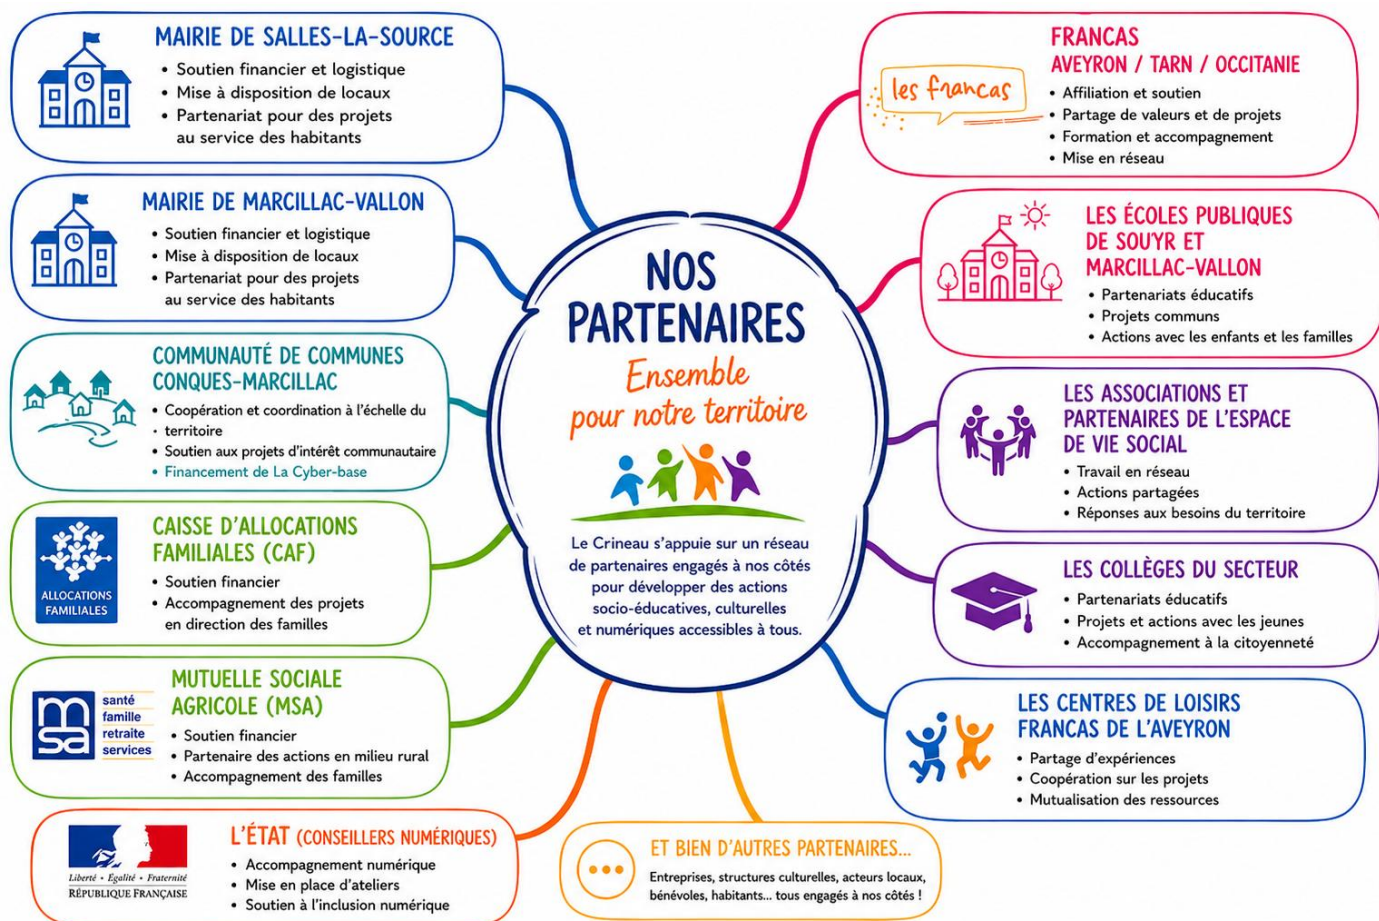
NOS PARTENAIRES
Ensemble pour notre territoire

Le Crineau s'appuie sur un réseau de partenaires engagés à nos côtés pour développer des actions socio-éducatives, culturelles et numériques accessibles à tous.

MAIRIE DE SALLES-LA-SOURCE
• Soutien financier et logistique
• Mise à disposition de locaux
• Partenariat pour des projets au service des habitants

MAIRIE DE MARCILLAC-VALLON
• Soutien financier et logistique
• Mise à disposition de locaux
• Partenariat pour des projets au service des habitants

COMMUNAUTÉ DE COMMUNES CONQUES-MARCILLAC
• Coopération et coordination à l'échelle du territoire
• Soutien aux projets d'intérêt communautaire
• Financement de La Cyber-base

ALLOCATIONS FAMILIALES
CAISSE D'ALLOCATIONS FAMILIALES (CAF)
• Soutien financier
• Accompagnement des projets en direction des familles

msa
santé
famille
retraite
services
MUTUELLE SOCIALE AGRICOLE (MSA)
• Soutien financier
• Partenaire des actions en milieu rural
• Accompagnement des familles

Liberté • Égalité • Fraternité
RÉPUBLIQUE FRANÇAISE
L'ÉTAT (CONSEILLERS NUMÉRIQUES)
• Accompagnement numérique
• Mise en place d'ateliers
• Soutien à l'inclusion numérique

les francas
FRANCAS
AVEYRON / TARN / OCCITANIE
• Affiliation et soutien
• Partage de valeurs et de projets
• Formation et accompagnement
• Mise en réseau

LES ÉCOLES PUBLIQUES DE SOUYR ET MARCILLAC-VALLON
• Partenariats éducatifs
• Projets communs
• Actions avec les enfants et les familles

LES ASSOCIATIONS ET PARTENAIRES DE L'ESPACE DE VIE SOCIAL
• Travail en réseau
• Actions partagées
• Réponses aux besoins du territoire

LES COLLÈGES DU SECTEUR
• Partenariats éducatifs
• Projets et actions avec les jeunes
• Accompagnement à la citoyenneté

LES CENTRES DE LOISIRS FRANCAS DE L'AVEYRON
• Partage d'expériences
• Coopération sur les projets
• Mutualisation des ressources

ET BIEN D'AUTRES PARTENAIRES...
Entreprises, structures culturelles, acteurs locaux, bénévoles, habitants... tous engagés à nos côtés !